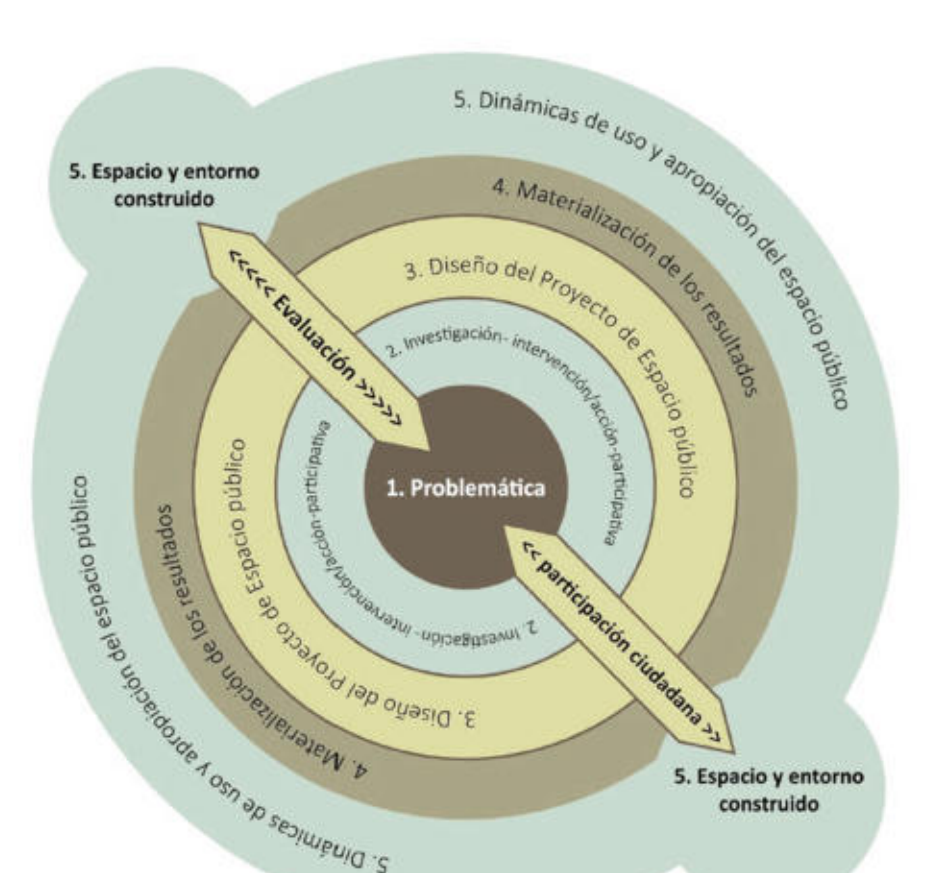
5. Dinámicas de uso y apropiación del espacio público

5. Espacio y entorno construido

4. Materialización de los resultados

3. Diseño del Proyecto de Espacio público

<<<<< Evaluación >>>>>

2. Investigación- intervención/acción-participativa

1. Problemática

2. Investigación- intervención/acción-participativa

3. Diseño del Proyecto de Espacio público

<< participación ciudadana >>

4. Materialización de los resultados

5. Dinámicas de uso y apropiación del espacio público

5. Espacio y entorno construido